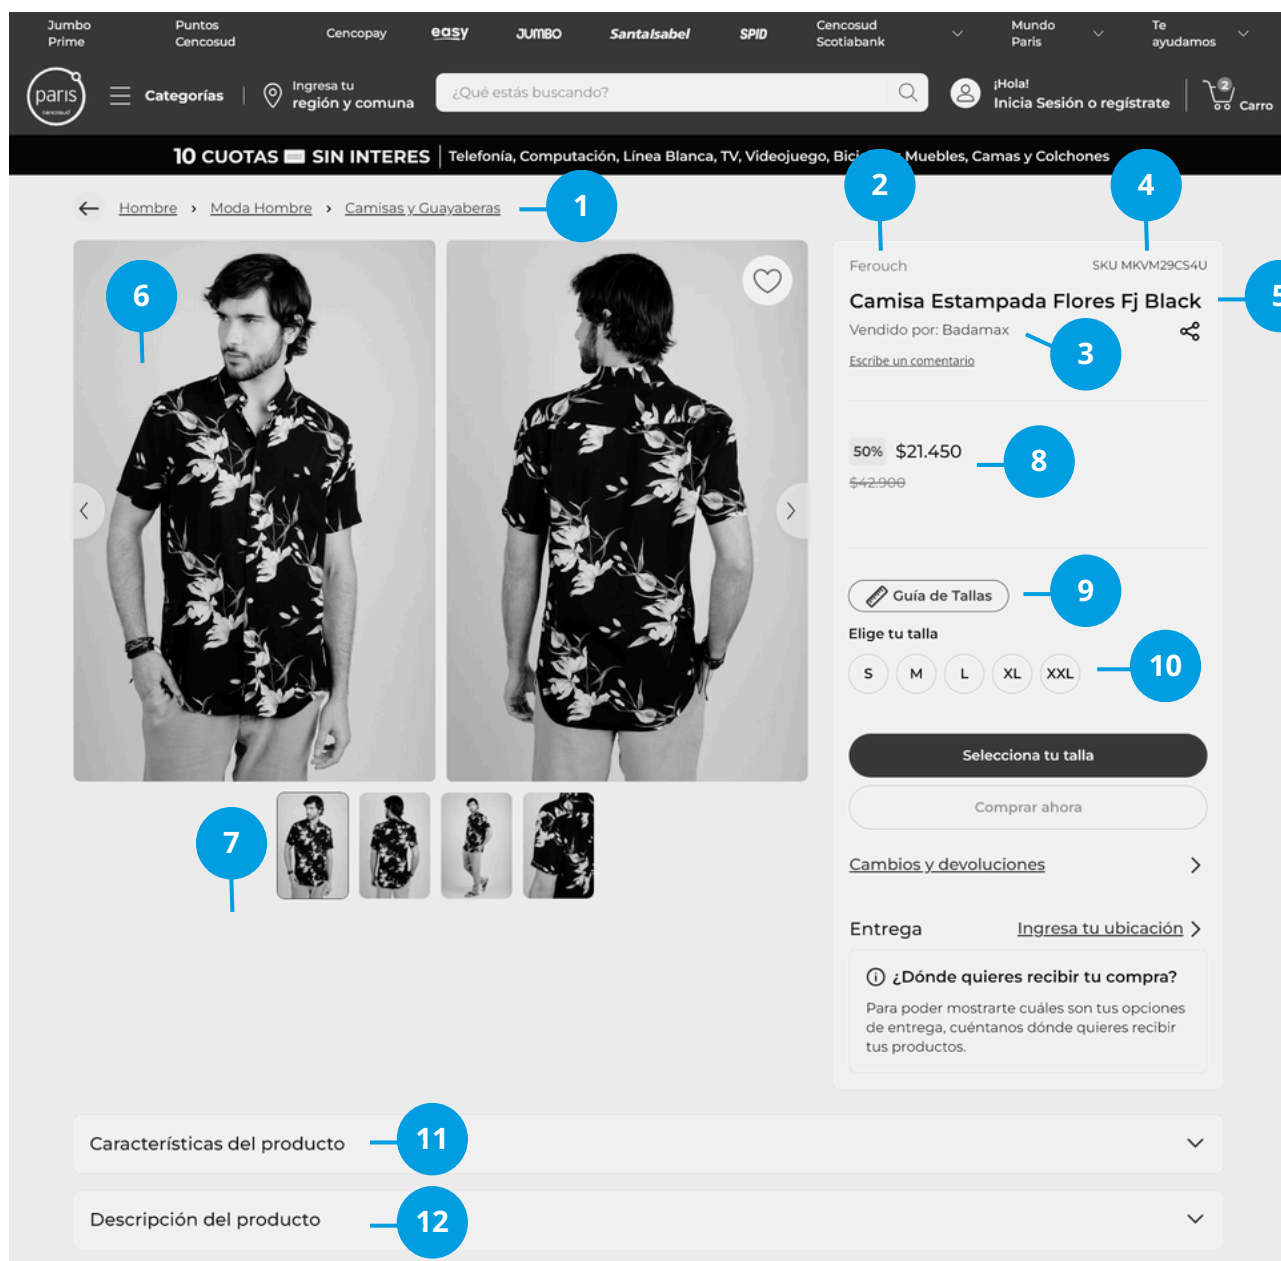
Jumbo Prime  Puntos Cencosud  Cencopay  easy  JUMBO  Santa Isabel  SPID  Cencosud Scotiabank  Mundo Paris  Te ayudamos

paris cencosud  Categorías  Ingresa tu región y comuna  ¿Qué estás buscando?  ¡Hola! Inicia Sesión o regístrate  2 Carro

10 CUOTAS SIN INTERES | Telefonía, Computación, Línea Blanca, TV, Videojuego, Bici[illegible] Muebles, Camas y Colchones

Hombre › Moda Hombre › Camisas y Guayaberas

1

2

4

5

6

Ferouch  SKU MKVM29CS4U

Camisa Estampada Flores Fj Black

Vendido por: Badamax

3

Escribe un comentario

50% $21.450

$42.900

8

Guía de Tallas

9

Elige tu talla

S M L XL XXL

10

Selecciona tu talla

Comprar ahora

7

Cambios y devoluciones

Entrega  Ingresa tu ubicación

¿Dónde quieres recibir tu compra?

Para poder mostrarte cuáles son tus opciones de entrega, cuéntanos dónde quieres recibir tus productos.

Características del producto

11

Descripción del producto

12